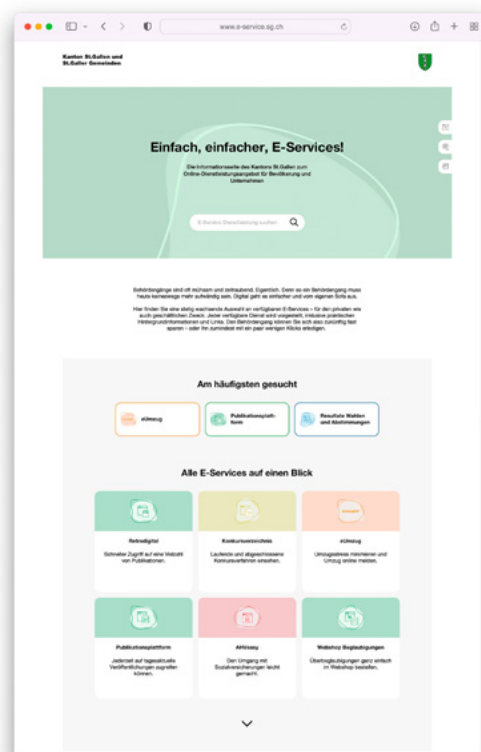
www.e-service.sg.ch

Kanton St.Gallen und St.Galler Gemeinden

Einfach, einfacher, E-Services!

Die Informationsseite des Kantons St.Gallen zum Online-Dienstleistungsangebot für Bevölkerung und Unternehmen

E-Service Dienstleistung suchen

Behördengänge sind oft mühsam und zeitraubend. Eigentlich. Denn so ein Behördengang muss heute keineswegs mehr aufwändig sein. Digital geht es einfacher und vom eigenen Sofa aus.

Hier finden Sie eine stetig wachsende Auswahl an verfügbaren E-Services – für den privaten wie auch geschäftlichen Zweck. Jeder verfügbare Dienst wird vorgestellt, inklusive praktischen Hintergrundinformationen und Links. Den Behördengang können Sie sich also zukünftig fast sparen – oder ihn zumindest mit ein paar wenigen Klicks erledigen.

Am häufigsten gesucht

eUmzug

Publikationsplattform

Resultate Wahlen und Abstimmungen

Alle E-Services auf einen Blick

Retrodigital
Schneller Zugriff auf eine Vielzahl von Publikationen.

Konkursverzeichnis
Laufende und abgeschlossene Konkursverfahren einsehen.

eUmzug
Umzugsstress minimieren und Umzug online melden.

Publikationsplattform
Jederzeit auf tagesaktuelle Veröffentlichungen zugreifen können.

AHVeasy
Den Umgang mit Sozialversicherungen leicht gemacht.

Webshop Beglaubigungen
Überbeglaubigungen ganz einfach im Webshop bestellen.